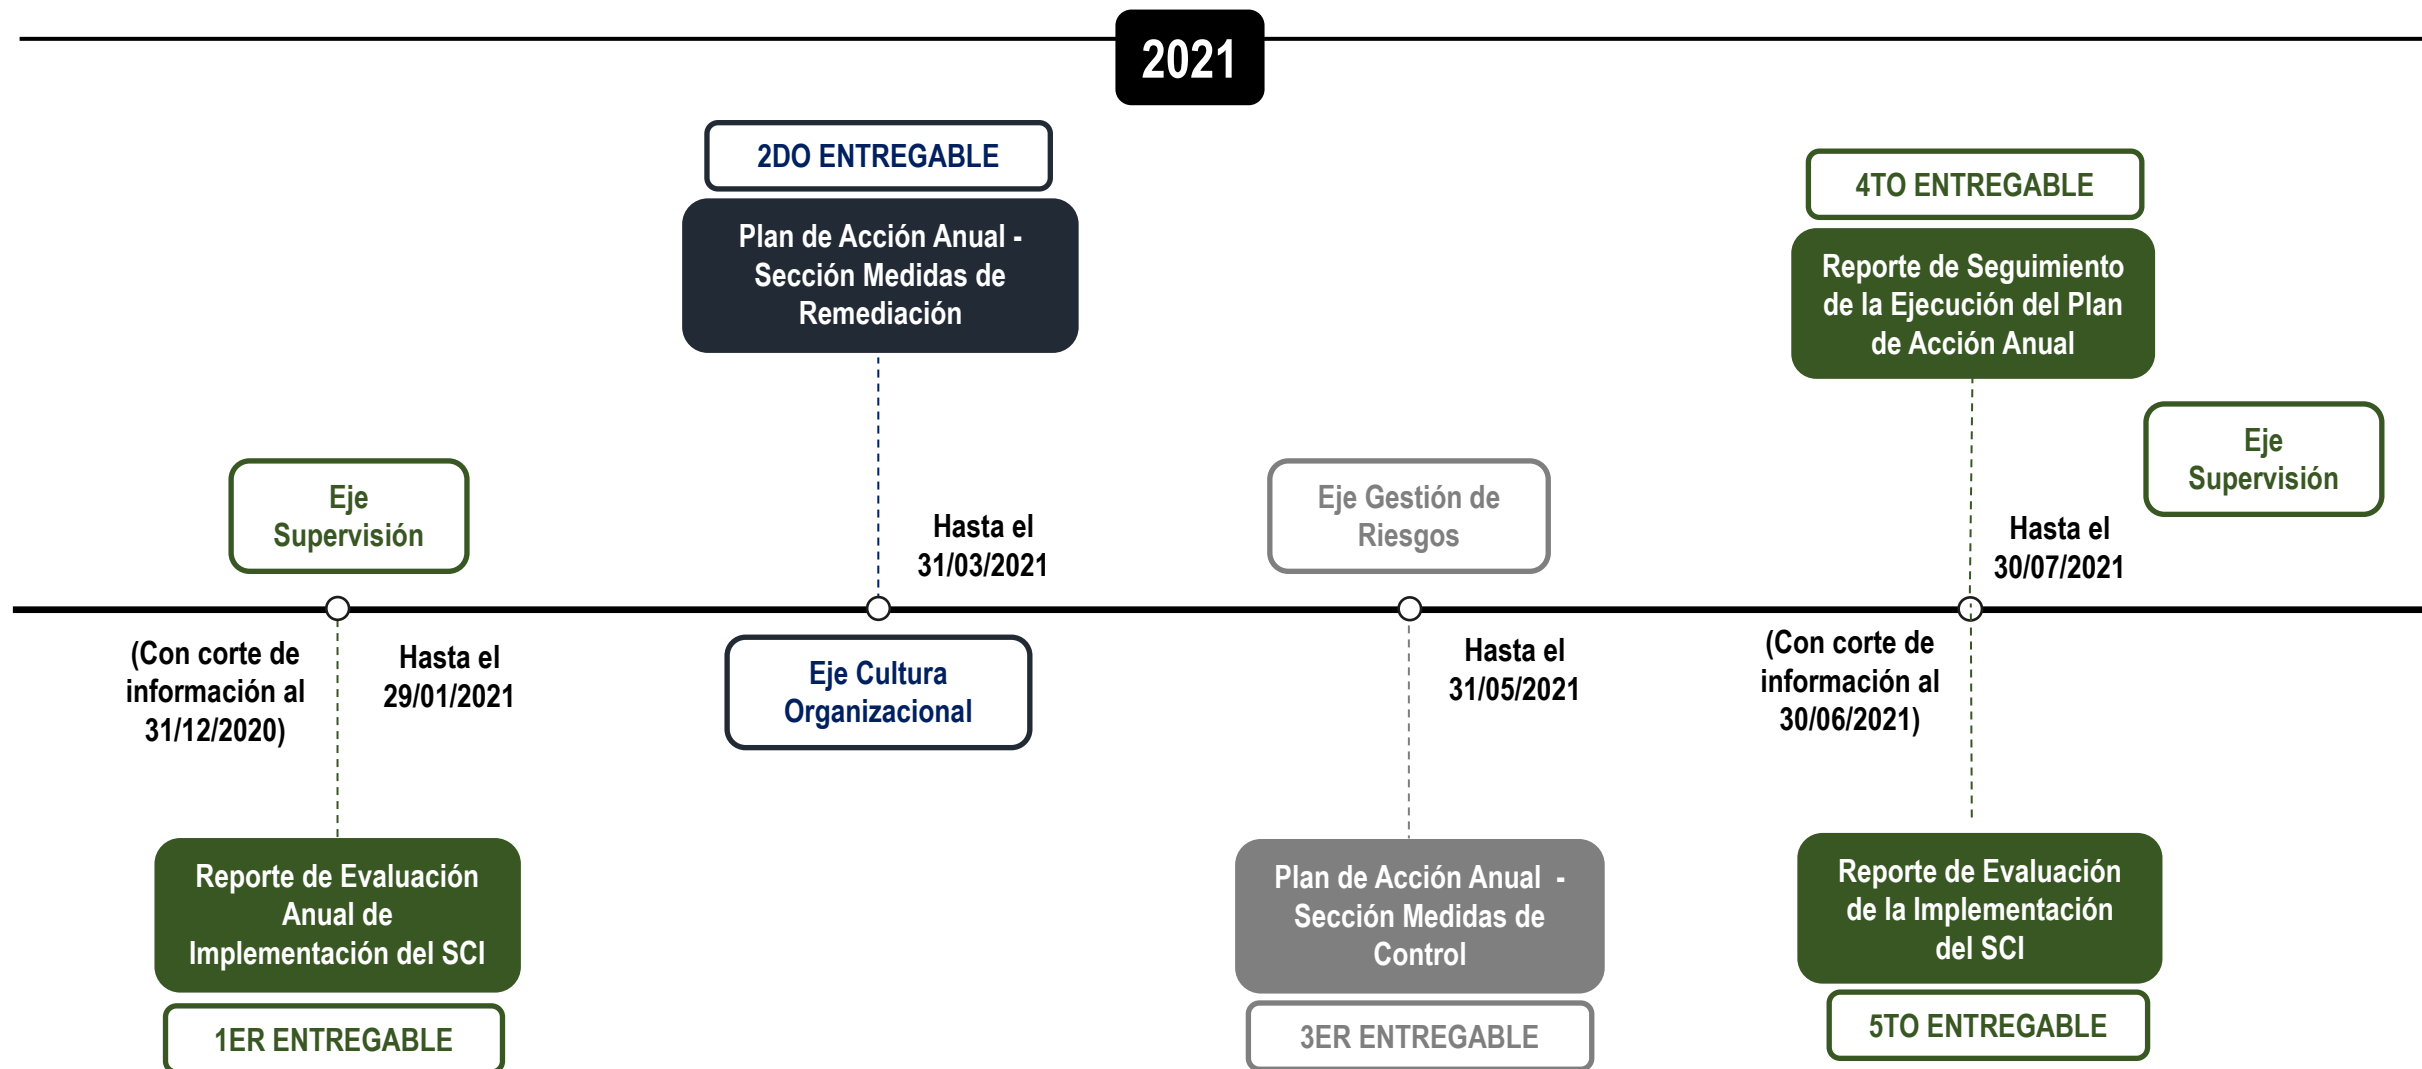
2021

2DO ENTREGABLE

Plan de Acción Anual - Sección Medidas de Remediación

4TO ENTREGABLE

Reporte de Seguimiento de la Ejecución del Plan de Acción Anual

Eje Supervisión

Eje Supervisión

Hasta el 31/03/2021

Eje Gestión de Riesgos

Hasta el 30/07/2021

(Con corte de información al 31/12/2020)

Hasta el 29/01/2021

Eje Cultura Organizacional

Hasta el 31/05/2021

(Con corte de información al 30/06/2021)

Reporte de Evaluación Anual de Implementación del SCI

1ER ENTREGABLE

Plan de Acción Anual - Sección Medidas de Control

3ER ENTREGABLE

Reporte de Evaluación de la Implementación del SCI

5TO ENTREGABLE